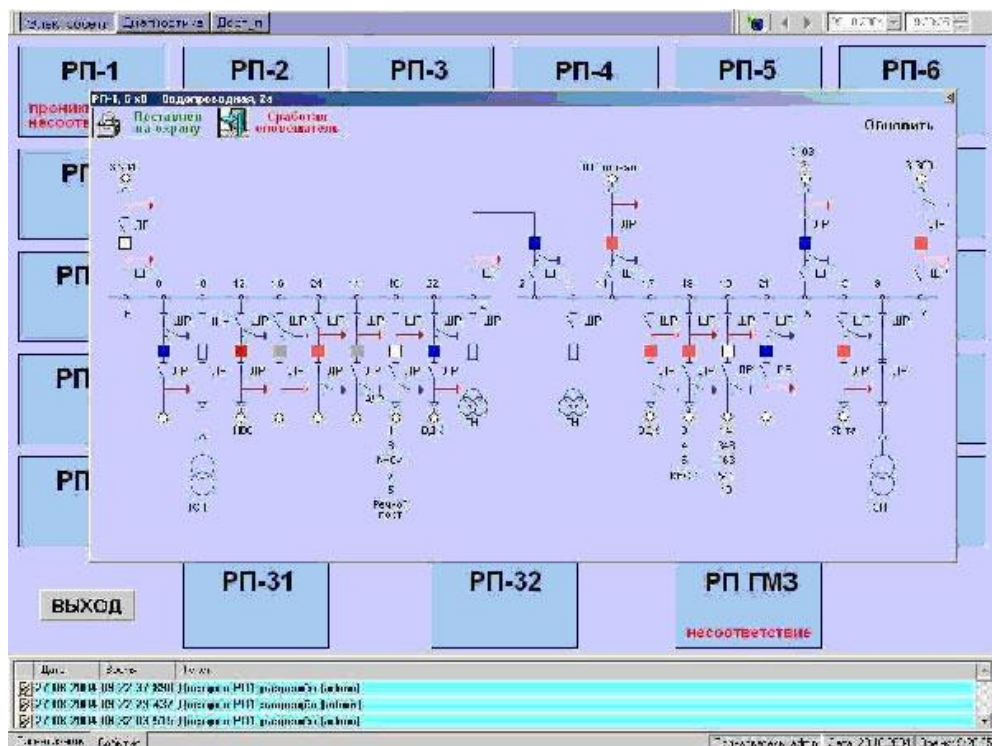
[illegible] Диагностика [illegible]

РП-1 РП-2 РП-3 РП-4 РП-5 РП-6

РП-1, 6 кВ Водопроводная, 2а

проник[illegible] несоотв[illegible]

Поставлен на охрану

Сработал извещатель

Обновить

РП

РП

РП

РП

ВЫХОД

РП-31

РП-32

РП ГМЗ

несоответствие

| Дата | Время | Текст |
|---|---|---|
| 27.08.2004 09:22:37 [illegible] | | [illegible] |
| 27.08.2004 09:22:29 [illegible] | | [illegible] |
| 27.08.2004 09:32:03 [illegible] | | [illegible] |

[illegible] События

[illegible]